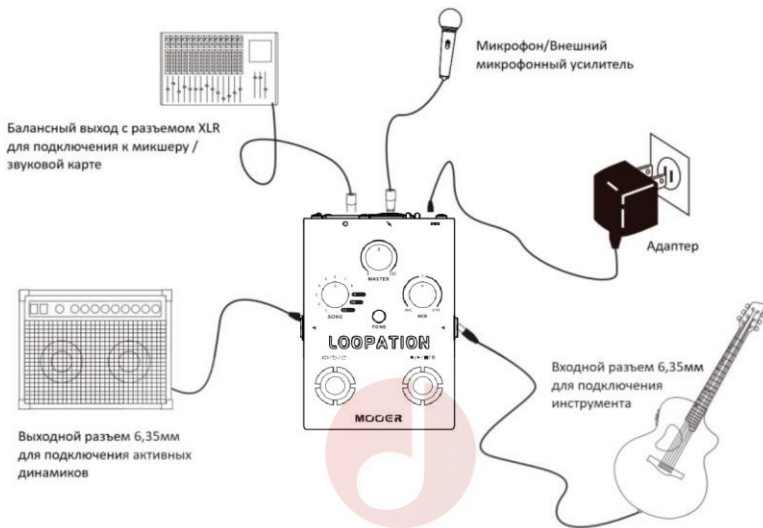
Микрофон/Внешний микрофонный усилитель

Балансный выход с разъемом XLR для подключения к микшеру / звуковой карте

Адаптер

MASTER

SONG

MIX

TONE

LOOPATION

MOOER

Входной разъем 6,35мм для подключения инструмента

Выходной разъем 6,35мм для подключения активных динамиков